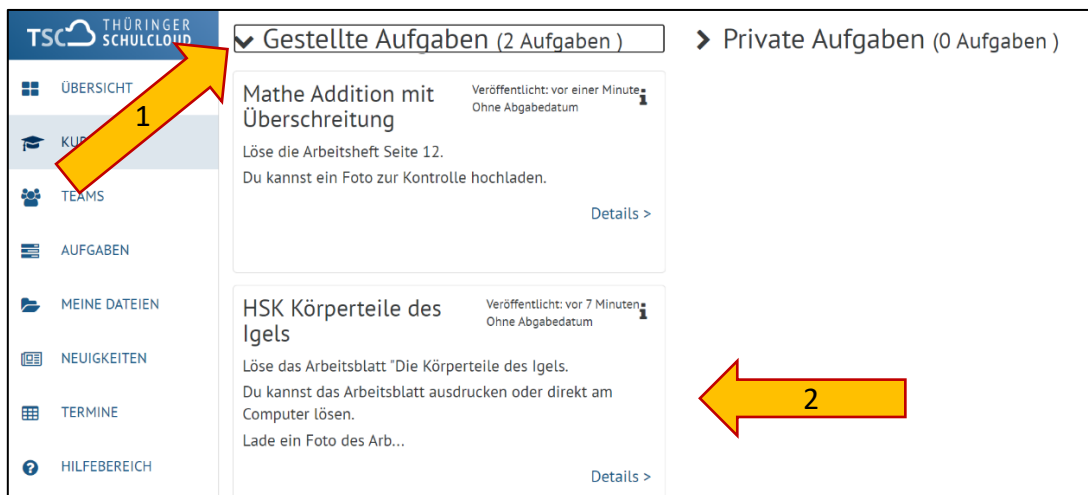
TSC THÜRINGER SCHULCLOUD

ÜBERSICHT
KU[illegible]
TEAMS
AUFGABEN
MEINE DATEIEN
NEUIGKEITEN
TERMINE
HILFEBEREICH

1

Gestellte Aufgaben (2 Aufgaben)

Private Aufgaben (0 Aufgaben)

Mathe Addition mit Überschreitung
Veröffentlicht: vor einer Minute
Ohne Abgabedatum
Löse die Arbeitsheft Seite 12.
Du kannst ein Foto zur Kontrolle hochladen.
Details >

HSK Körperteile des Igels
Veröffentlicht: vor 7 Minuten
Ohne Abgabedatum
Löse das Arbeitsblatt "Die Körperteile des Igels.
Du kannst das Arbeitsblatt ausdrucken oder direkt am Computer lösen.
Lade ein Foto des Arb...
Details >

2